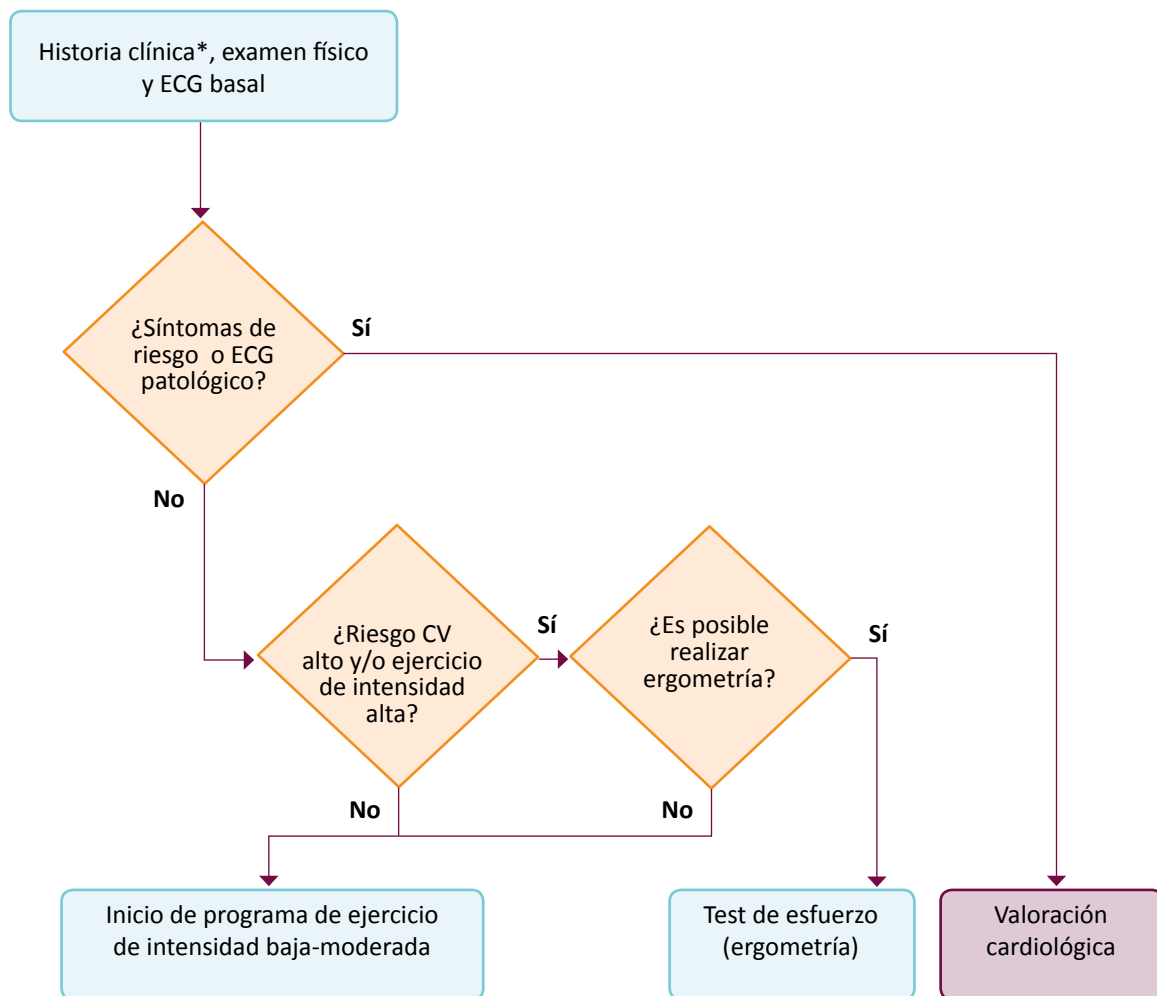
Historia clínica*, examen físico y ECG basal

¿Síntomas de riesgo o ECG patológico?

Sí

No

¿Riesgo CV alto y/o ejercicio de intensidad alta?

Sí

¿Es posible realizar ergometría?

Sí

No

No

Inicio de programa de ejercicio de intensidad baja-moderada

Test de esfuerzo (ergometría)

Valoración cardiológica